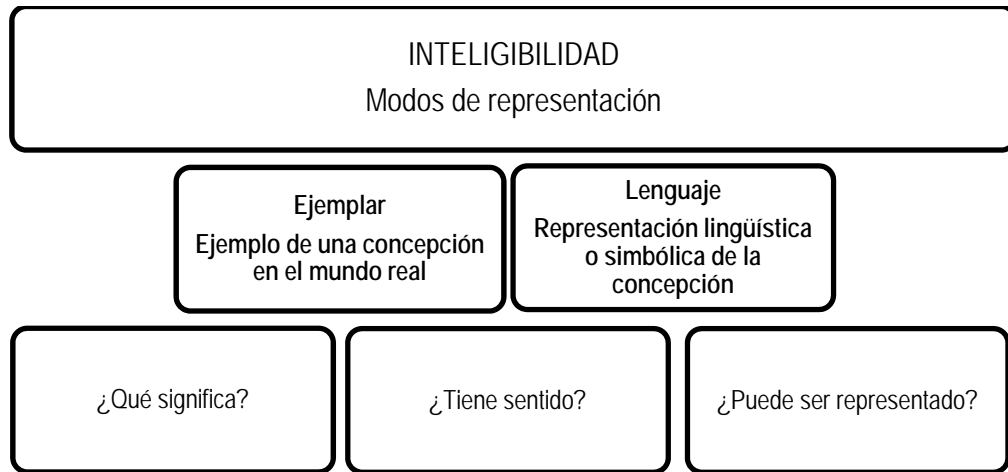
INTELIGIBILIDAD
Modos de representación

Ejemplar
Ejemplo de una concepción en el mundo real

Lenguaje
Representación lingüística o simbólica de la concepción

¿Qué significa?

¿Tiene sentido?

¿Puede ser representado?